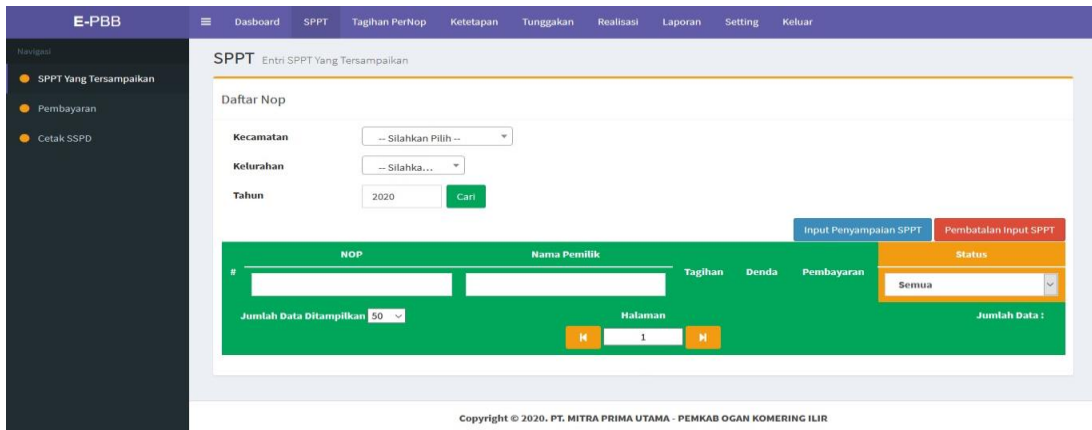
E-PBB

Dasboard SPPT Tagihan PerNop Ketetapan Tunggakan Realisasi Laporan Setting Keluar

Navigasi

SPPT Yang Tersampaikan

Pembayaran

Cetak SSPD

SPPT Entri SPPT Yang Tersampaikan

Daftar Nop

Kecamatan -- Silahkan Pilih --

Kelurahan -- Silahka...

Tahun 2020 Cari

Input Penyampaian SPPT Pembatalan Input SPPT

| # | NOP | Nama Pemilik | Tagihan | Denda | Pembayaran | Status |
|---|---|---|---|---|---|---|
| | | | | | | Semua |

Jumlah Data Ditampilkan 50

Halaman

1

Jumlah Data :

Copyright © 2020. PT. MITRA PRIMA UTAMA - PEMKAB OGAN KOMERING ILIR